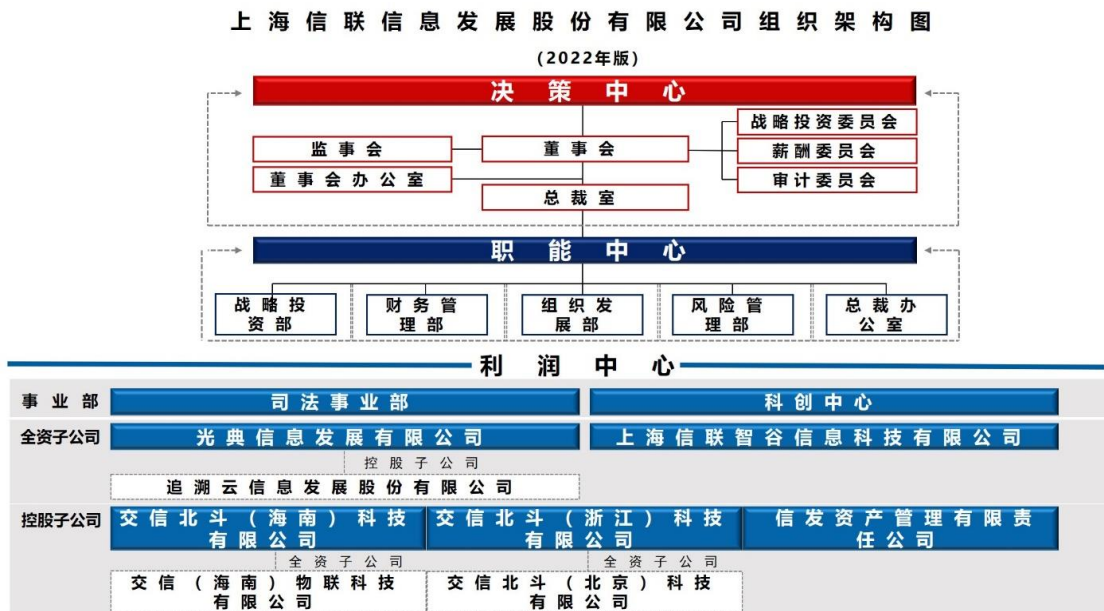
上海信联信息发展股份有限公司组织架构图

(2022年版)

决策中心

监事会

董事会

战略投资委员会

薪酬委员会

审计委员会

董事会办公室

总裁室

职能中心

战略投资部

财务管理部

组织发展部

风险管理部

总裁办公室

利润中心

事业部

司法事业部

科创中心

全资子公司

光典信息发展有限公司

上海信联智谷信息科技有限公司

控股子公司

追溯云信息发展股份有限公司

控股子公司

交信北斗(海南)科技有限公司

交信北斗(浙江)科技有限公司

信发资产管理有限责任公司

全资子公司

全资子公司

交信(海南)物联科技有限公司

交信北斗(北京)科技有限公司